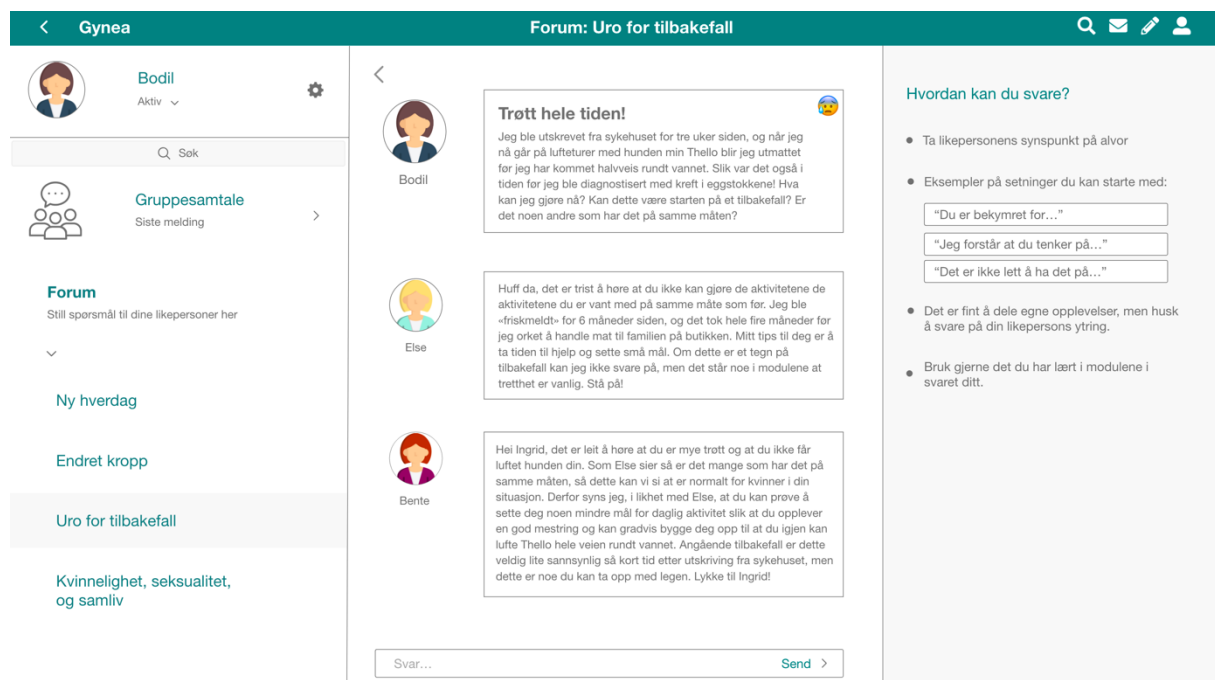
Gynea

Forum: Uro for tilbakefall

Bodil
Aktiv

Søk

Gruppesamtale
Siste melding

Forum
Still spørsmål til dine likepersoner her

Ny hverdag

Endret kropp

Uro for tilbakefall

Kvinnelighet, seksualitet, og samliv

Bodil

Trøtt hele tiden!
Jeg ble utskrevet fra sykehuset for tre uker siden, og når jeg nå går på lufteturer med hunden min Thello blir jeg utmattet før jeg har kommet halvveis rundt vannet. Slik var det også i tiden før jeg ble diagnostisert med kreft i eggstokkene! Hva kan jeg gjøre nå? Kan dette være starten på et tilbakefall? Er det noen andre som har det på samme måten?

Else

Huff da, det er trist å høre at du ikke kan gjøre de aktivitetene de aktivitetene du er vant med på samme måte som før. Jeg ble «friskmeldt» for 6 måneder siden, og det tok hele fire måneder før jeg orket å handle mat til familien på butikken. Mitt tips til deg er å ta tiden til hjelp og sette små mål. Om dette er et tegn på tilbakefall kan jeg ikke svare på, men det står noe i modulene at tretthet er vanlig. Stå på!

Bente

Hei Ingrid, det er leit å høre at du er mye trøtt og at du ikke får luftet hunden din. Som Else sier så er det mange som har det på samme måten, så dette kan vi si at er normalt for kvinner i din situasjon. Derfor syns jeg, i likhet med Else, at du kan prøve å sette deg noen mindre mål for daglig aktivitet slik at du opplever en god mestring og kan gradvis bygge deg opp til at du igjen kan lufte Thello hele veien rundt vannet. Angående tilbakefall er dette veldig lite sannsynlig så kort tid etter utskriving fra sykehuset, men dette er noe du kan ta opp med legen. Lykke til Ingrid!

Svar…
Send

Hvordan kan du svare?

Ta likepersonens synspunkt på alvor

Eksempler på setninger du kan starte med:
"Du er bekymret for…"
"Jeg forstår at du tenker på…"
"Det er ikke lett å ha det på…"

Det er fint å dele egne opplevelser, men husk å svare på din likepersons ytring.

Bruk gjerne det du har lært i modulene i svaret ditt.